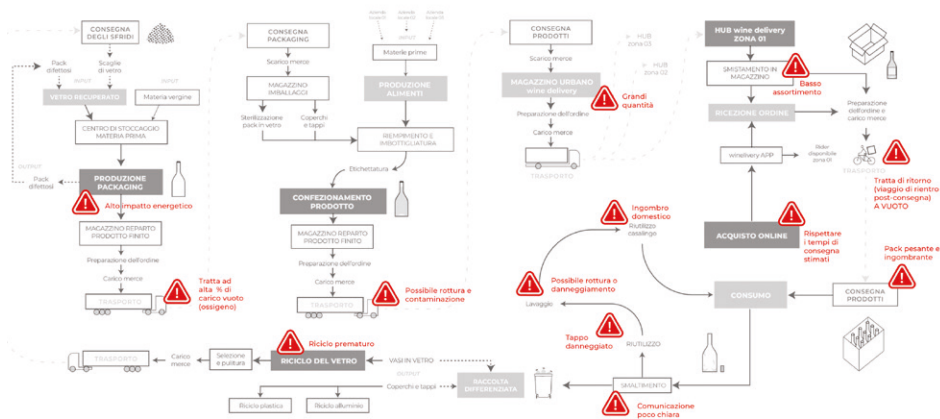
CONSEGNA DEGLI SFRIDI

Pack difettosi

Scaglie di vetro

INPUT

VETRO RECUPERATO

INPUT

Materia vergine

CENTRI DI STOCCAGGIO MATERIA PRIMA

OUTPUT

Pack difettosi

PRODUZIONE PACKAGING

Alto impatto energetico

MAGAZZINO REPARTO PRODOTTO FINITO

Preparazione dell'ordine

Carico merce

TRASPORTO

Tratta ad alta % di carico vuoto (ossigeno)

CONSEGNA PACKAGING

Scarico merce

MAGAZZINO IMBALLAGGI

Sterilizzazione pack in vetro

Coperchi e tappi

Materie prime

INPUT

PRODUZIONE ALIMENTI

RIEMPIMENTO E IMBOTTIGLIATURA

Etichettatura

CONFEZIONAMENTO PRODOTTO

MAGAZZINO REPARTO PRODOTTO FINITO

Preparazione dell'ordine

Carico merce

TRASPORTO

Possibile rottura e contaminazione

CONSEGNA PRODOTTI

Scarico merce

HUB zona 03

HUB zona 02

MAGAZZINO URBANO wine delivery

Grandi quantità

Preparazione dell'ordine

Carico merce

TRASPORTO

HUB wine delivery ZONA 01

SMISTAMENTO IN MAGAZZINO

Basso assortimento

RICEZIONE ORDINE

Preparazione dell'ordine e carico merce

winelivery APP

Rider disponibile zona 01

TRASPORTO

Tratta di ritorno (viaggio di rientro post-consegna) A VUOTO

ACQUISTO ONLINE

Rispettare i tempi di consegna stimati

Pack pesante e ingombrante

CONSEGNA PRODOTTI

CONSUMO

Ingombro domestico

Riutilizzo casalingo

Possibile rottura o danneggiamento

Lavaggio

Tappo danneggiato

RIUTILIZZO

SMALTIMENTO

Comunicazione poco chiara

TRASPORTO

Carico merce

Selezione e pulitura

Riciclo prematuro

RICICLO DEL VETRO

VASI IN VETRO

OUTPUT

Coperchi e tappi

RACCOLTA DIFFERENZIATA

Riciclo plastica

Riciclo alluminio